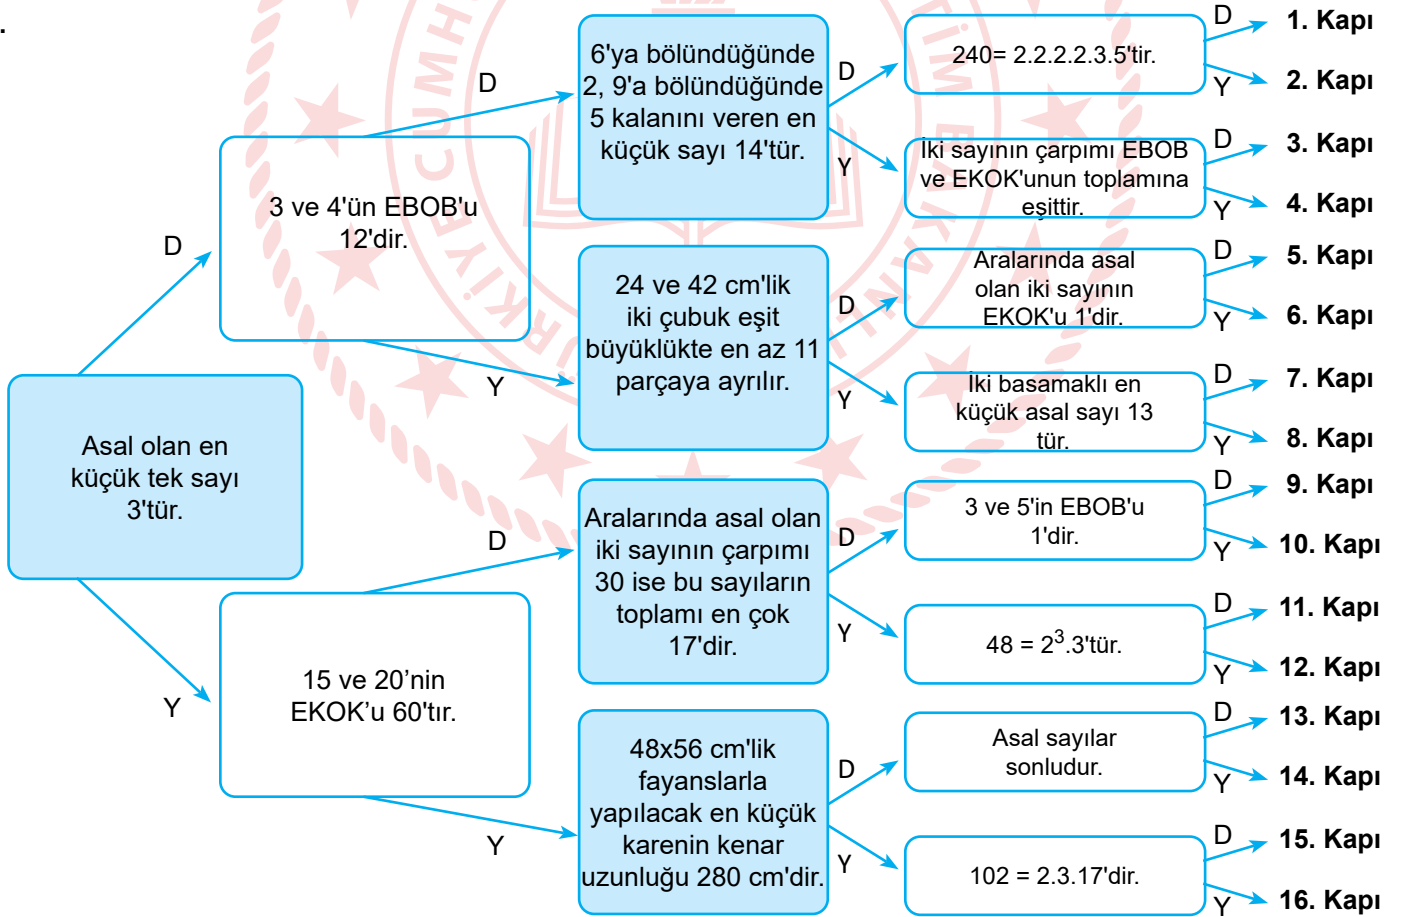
Asal olan en küçük tek sayı 3'tür.

D

3 ve 4'ün EBOB'u 12'dir.

D

6'ya bölündüğünde 2, 9'a bölündüğünde 5 kalanını veren en küçük sayı 14'tür.

D

240= 2.2.2.2.3.5'tir.

D 1. Kapı

Y 2. Kapı

Y

İki sayının çarpımı EBOB ve EKOK'unun toplamına eşittir.

D 3. Kapı

Y 4. Kapı

Y

24 ve 42 cm'lik iki çubuk eşit büyüklükte en az 11 parçaya ayrılır.

D

Aralarında asal olan iki sayının EKOK'u 1'dir.

D 5. Kapı

Y 6. Kapı

Y

İki basamaklı en küçük asal sayı 13 tür.

D 7. Kapı

Y 8. Kapı

Y

15 ve 20'nin EKOK'u 60'tır.

D

Aralarında asal olan iki sayının çarpımı 30 ise bu sayıların toplamı en çok 17'dir.

D

3 ve 5'in EBOB'u 1'dir.

D 9. Kapı

Y 10. Kapı

Y

48 = $2^3$.3'tür.

D 11. Kapı

Y 12. Kapı

Y

48x56 cm'lik fayanslarla yapılacak en küçük karenin kenar uzunluğu 280 cm'dir.

D

Asal sayılar sonludur.

D 13. Kapı

Y 14. Kapı

Y

102 = 2.3.17'dir.

D 15. Kapı

Y 16. Kapı